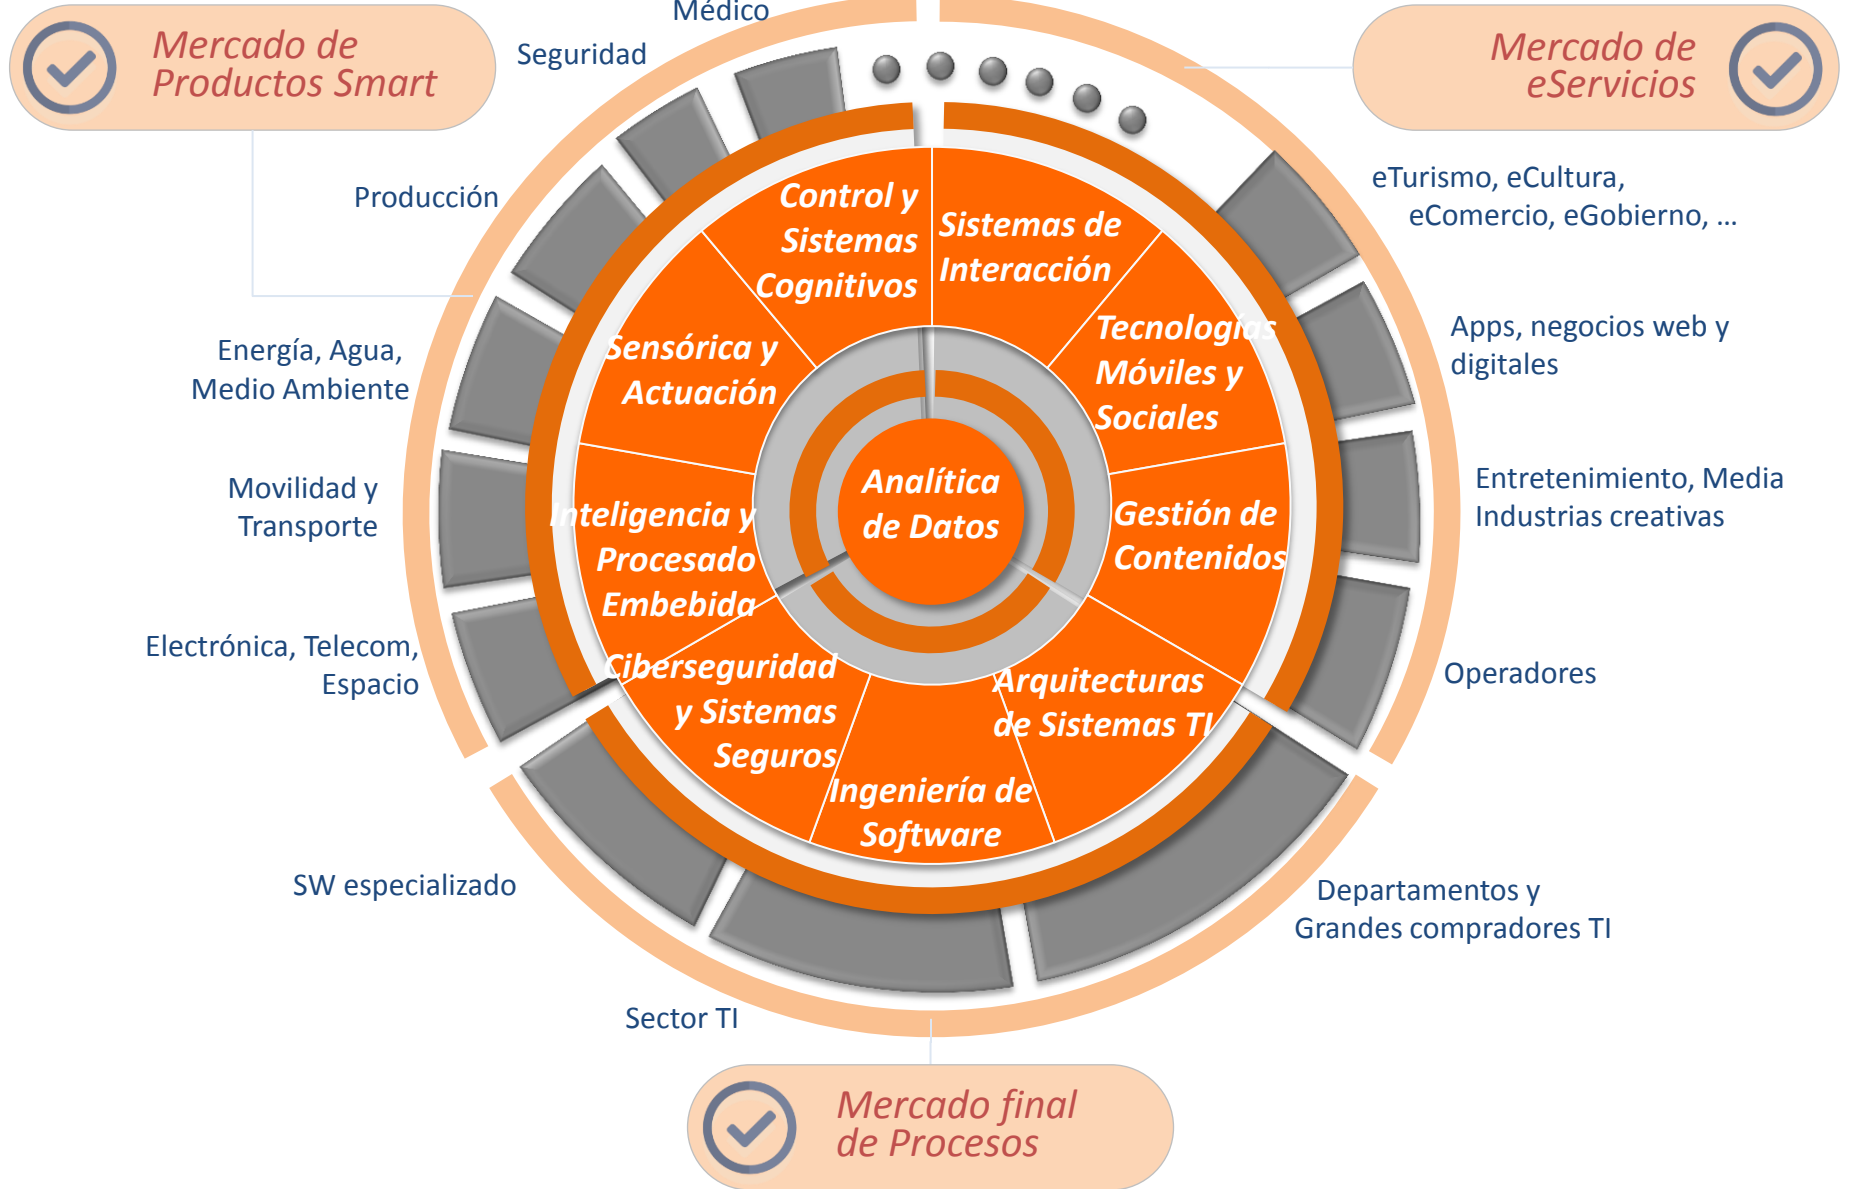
Mercado de Productos Smart

Médico

Seguridad

Mercado de eServicios

Producción

eTurismo, eCultura, eComercio, eGobierno, ...

Energía, Agua, Medio Ambiente

Apps, negocios web y digitales

Movilidad y Transporte

Entretenimiento, Media Industrias creativas

Electrónica, Telecom, Espacio

Operadores

Control y Sistemas Cognitivos

Sistemas de Interacción

Sensórica y Actuación

Tecnologías Móviles y Sociales

Inteligencia y Procesado Embebida

Analítica de Datos

Gestión de Contenidos

Ciberseguridad y Sistemas Seguros

Arquitecturas de Sistemas TI

Ingeniería de Software

SW especializado

Departamentos y Grandes compradores TI

Sector TI

Mercado final de Procesos